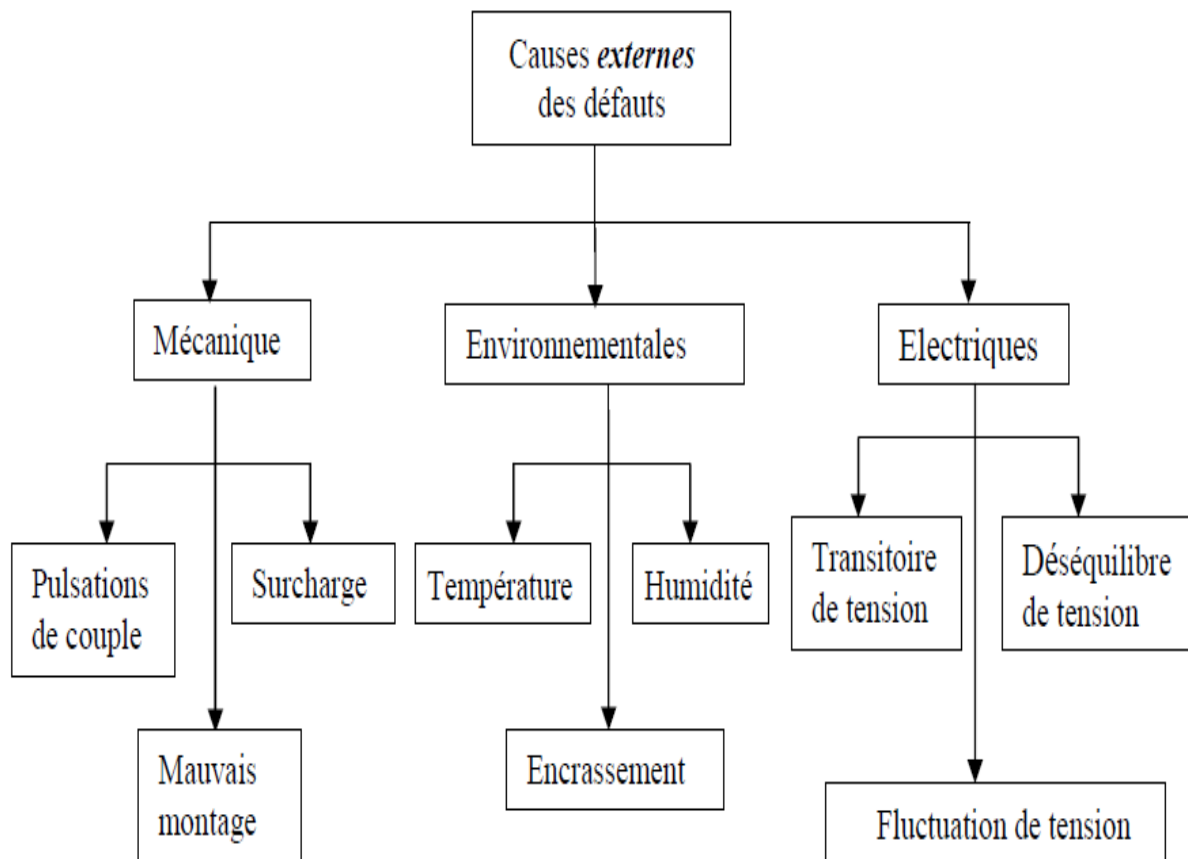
Causes *externes* des défauts

Mécanique

Environnementales

Electriques

Pulsations de couple

Surcharge

Mauvais montage

Température

Humidité

Encrassement

Transitoire de tension

Déséquilibre de tension

Fluctuation de tension